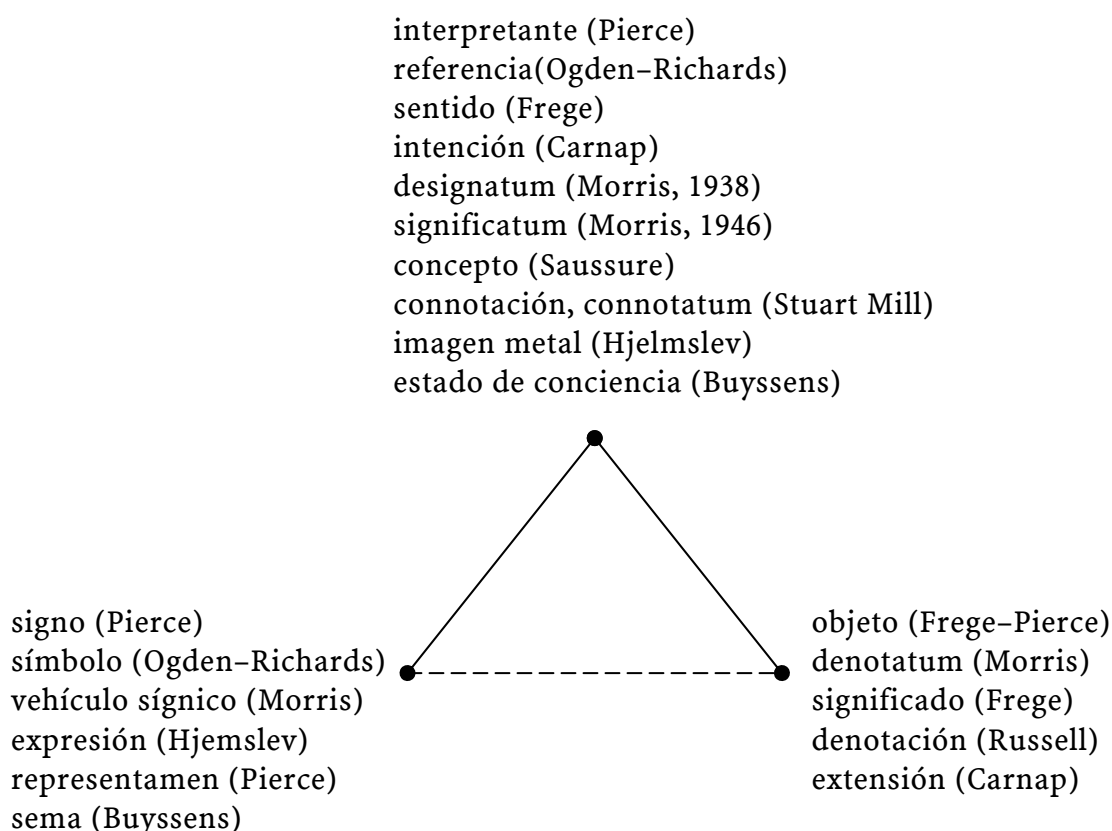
interpretante (Pierce)
referencia(Ogden–Richards)
sentido (Frege)
intención (Carnap)
designatum (Morris, 1938)
significatum (Morris, 1946)
concepto (Saussure)
connotación, connotatum (Stuart Mill)
imagen metal (Hjelmslev)
estado de conciencia (Buyssens)

signo (Pierce)
símbolo (Ogden–Richards)
vehículo sígnico (Morris)
expresión (Hjemslev)
representamen (Pierce)
sema (Buyssens)

objeto (Frege–Pierce)
denotatum (Morris)
significado (Frege)
denotación (Russell)
extensión (Carnap)